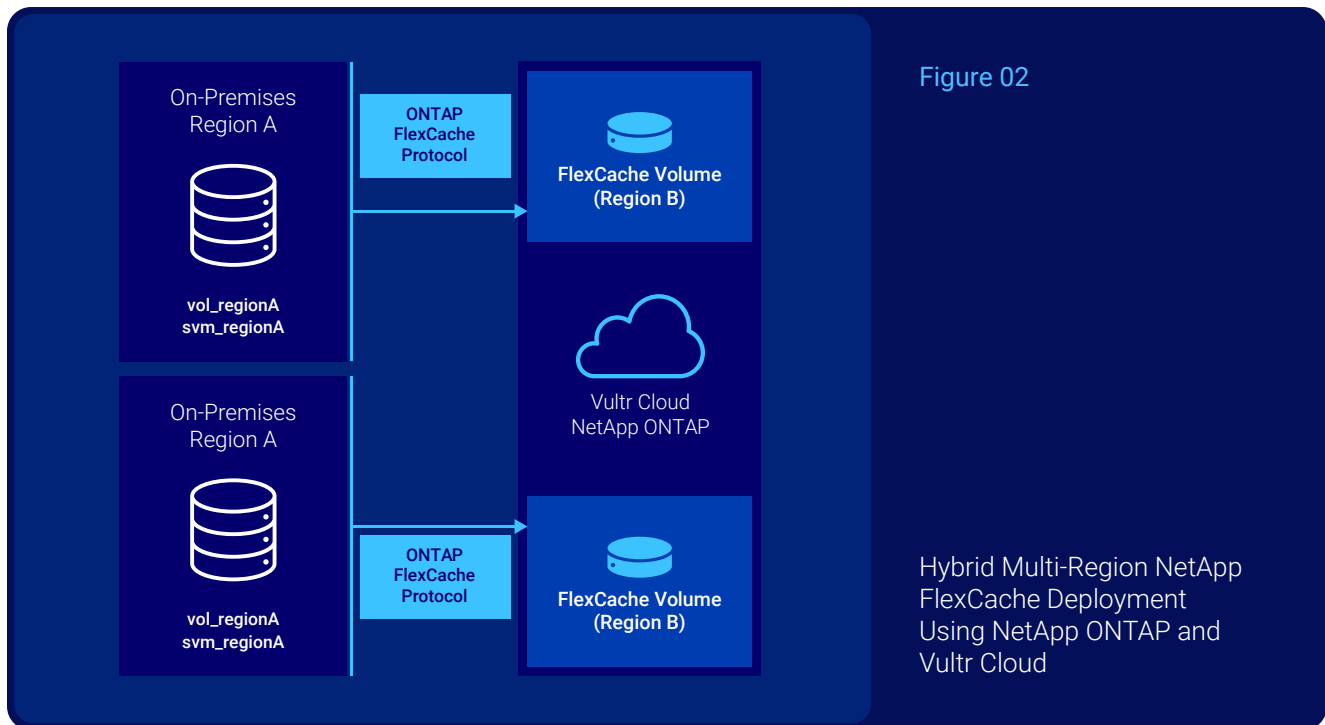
On-Premises
Region A

vol_regionA
svm_regionA

ONTAP
FlexCache
Protocol

FlexCache Volume
(Region B)

Vultr Cloud
NetApp ONTAP

On-Premises
Region A

vol_regionA
svm_regionA

ONTAP
FlexCache
Protocol

FlexCache Volume
(Region B)

Figure 02

Hybrid Multi-Region NetApp FlexCache Deployment Using NetApp ONTAP and Vultr Cloud